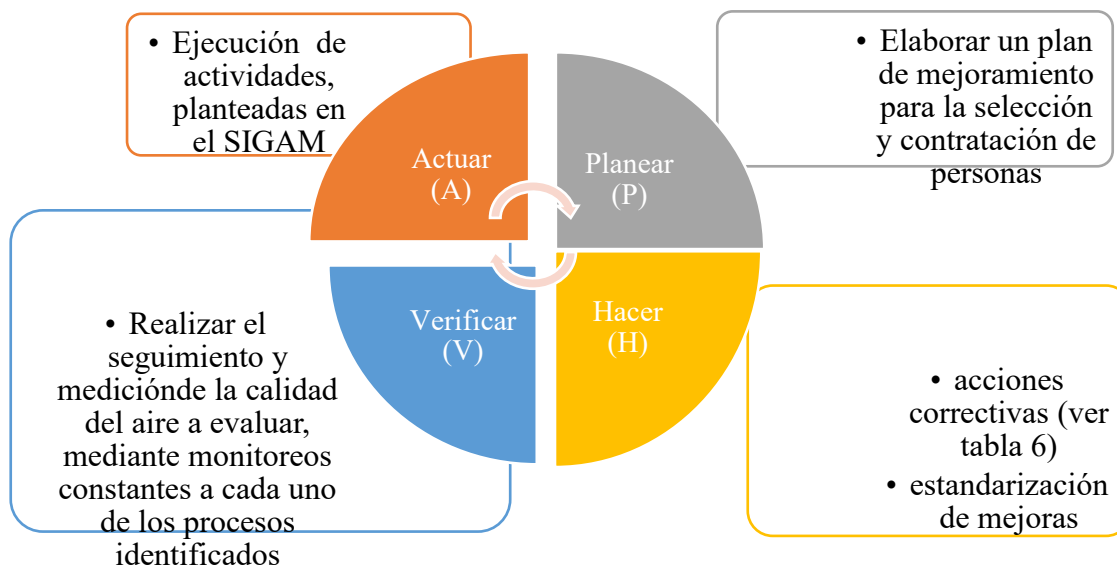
• Ejecución de actividades, planteadas en el SIGAM

Actuar (A)

Planear (P)

• Elaborar un plan de mejoramiento para la selección y contratación de personas

• Realizar el seguimiento y mediciónde la calidad del aire a evaluar, mediante monitoreos constantes a cada uno de los procesos identificados

Verificar (V)

Hacer (H)

• acciones correctivas (ver tabla 6)

• estandarización de mejoras